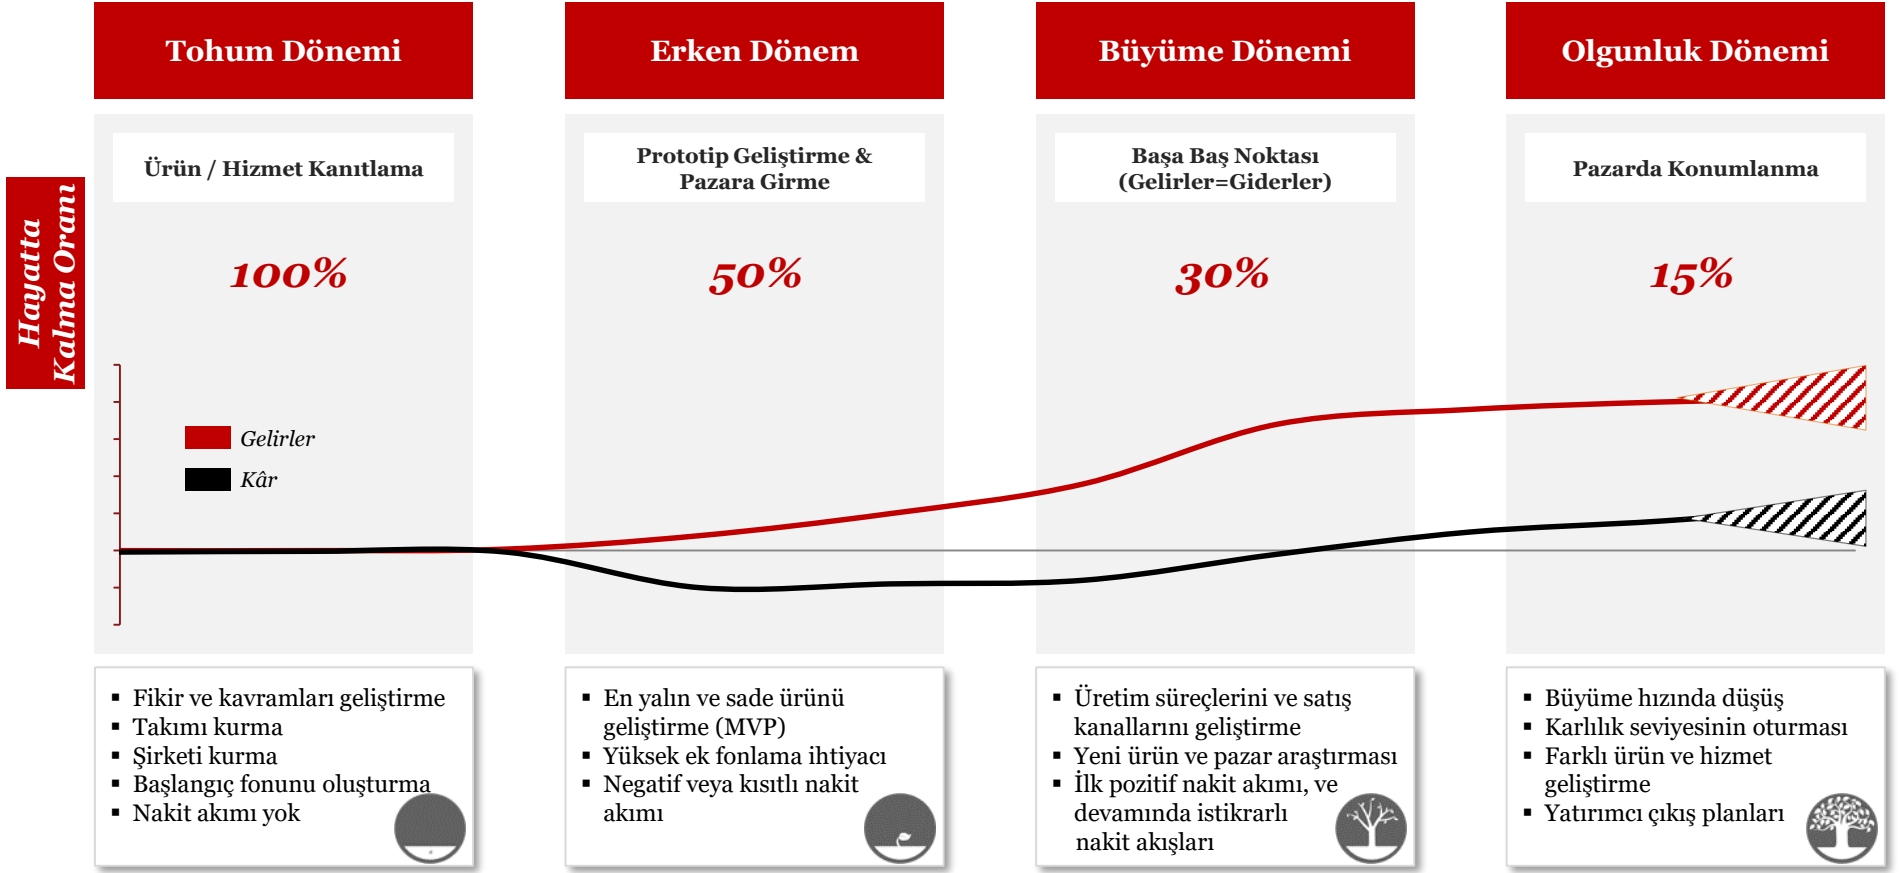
Tohum Dönemi

Erken Dönem

Büyüme Dönemi

Olgunluk Dönemi

Hayatta Kalma Oranı

Ürün / Hizmet Kanıtlama

Prototip Geliştirme & Pazara Girme

Başa Baş Noktası (Gelirler=Giderler)

Pazarda Konumlanma

100%

50%

30%

15%

Gelirler

Kâr

▪ Fikir ve kavramları geliştirme
▪ Takımı kurma
▪ Şirketi kurma
▪ Başlangıç fonunu oluşturma
▪ Nakit akımı yok

▪ En yalın ve sade ürünü geliştirme (MVP)
▪ Yüksek ek fonlama ihtiyacı
▪ Negatif veya kısıtlı nakit akımı

▪ Üretim süreçlerini ve satış kanallarını geliştirme
▪ Yeni ürün ve pazar araştırması
▪ İlk pozitif nakit akımı, ve devamında istikrarlı nakit akışları

▪ Büyüme hızında düşüş
▪ Karlılık seviyesinin oturması
▪ Farklı ürün ve hizmet geliştirme
▪ Yatırımcı çıkış planları